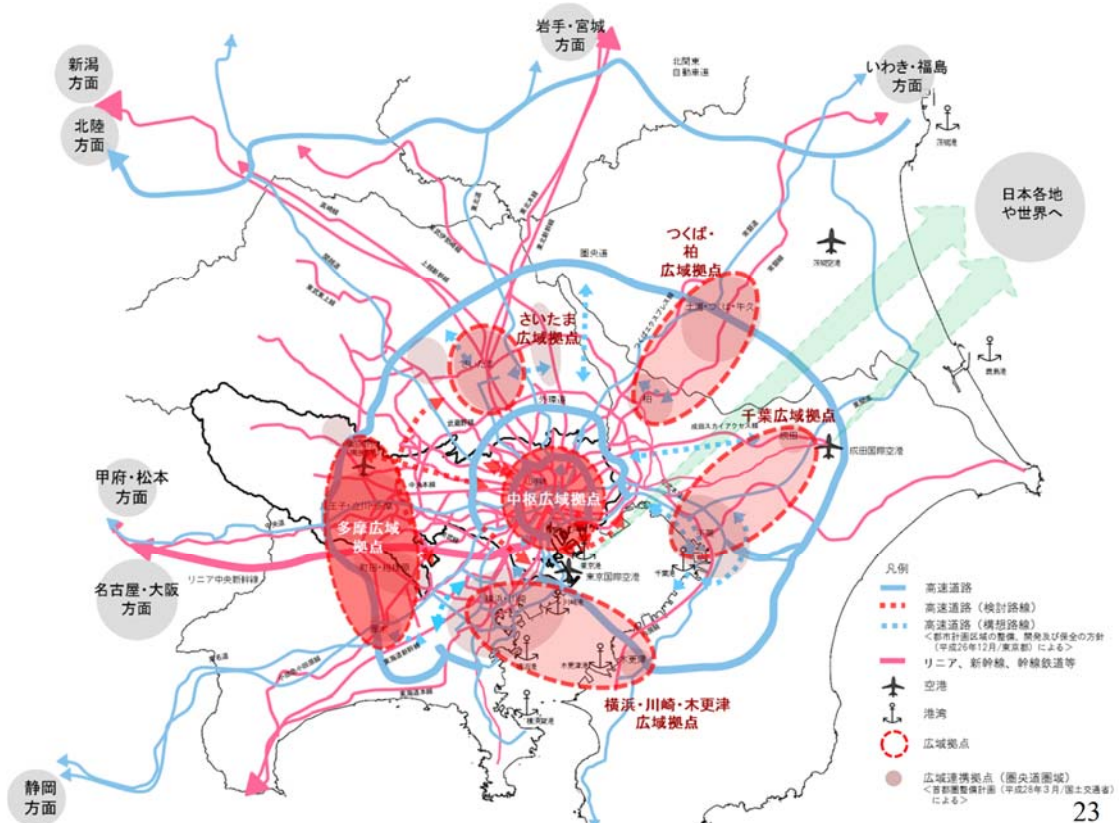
岩手・宮城方面

新潟方面

北陸方面

いわき・福島方面

北関東自動車道

日本各地や世界へ

つくば・柏広域拠点

圏央道

さいたま広域拠点

千葉広域拠点

成田国際空港

甲府・松本方面

中枢広域拠点

多摩広域拠点

名古屋・大阪方面

リニア中央新幹線

東京国際空港

横浜・川崎・木更津広域拠点

静岡方面

凡例
高速道路
高速道路（検討路線）
高速道路（構想路線）
＜都市計画区域の整備、開発及び保全の方針（平成26年12月/東京都）による＞
リニア、新幹線、幹線鉄道等
空港
港湾
広域拠点
広域連携拠点（圏央道圏域）
＜首都圏整備計画（平成28年3月/国土交通省）による＞

23